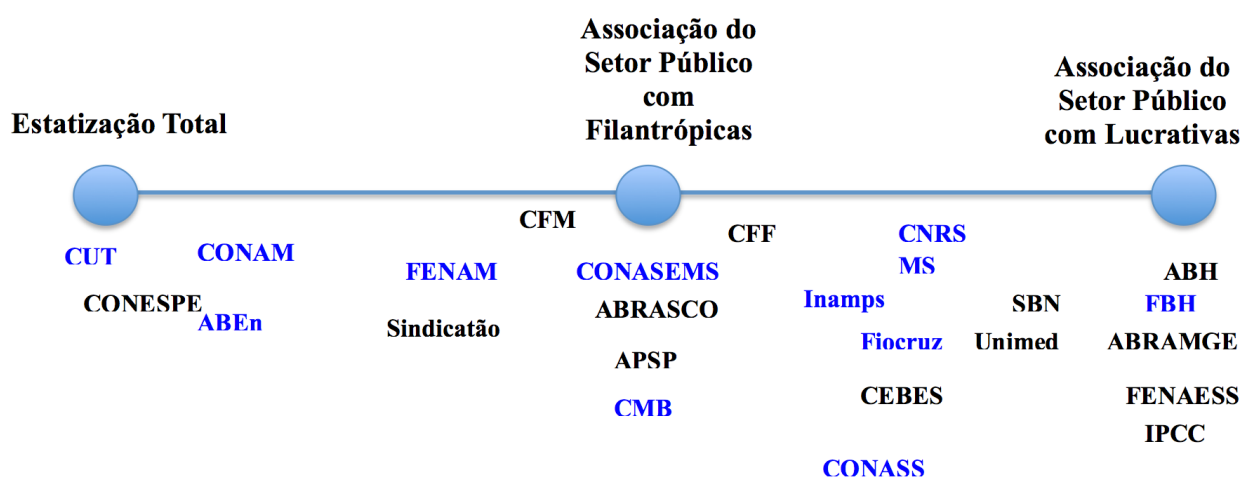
Estatização Total

Associação do Setor Público com Filantrópicas

Associação do Setor Público com Lucrativas

CFM

CFF

CNRS
MS

CUT

CONAM

FENAM

CONASEMS

ABH

CONESPE

ABEn

Sindicatão

ABRASCO

Inamps

SBN

FBH

Fiocruz

Unimed

ABRAMGE

APSP

CEBES

FENAESS

CMB

IPCC

CONASS